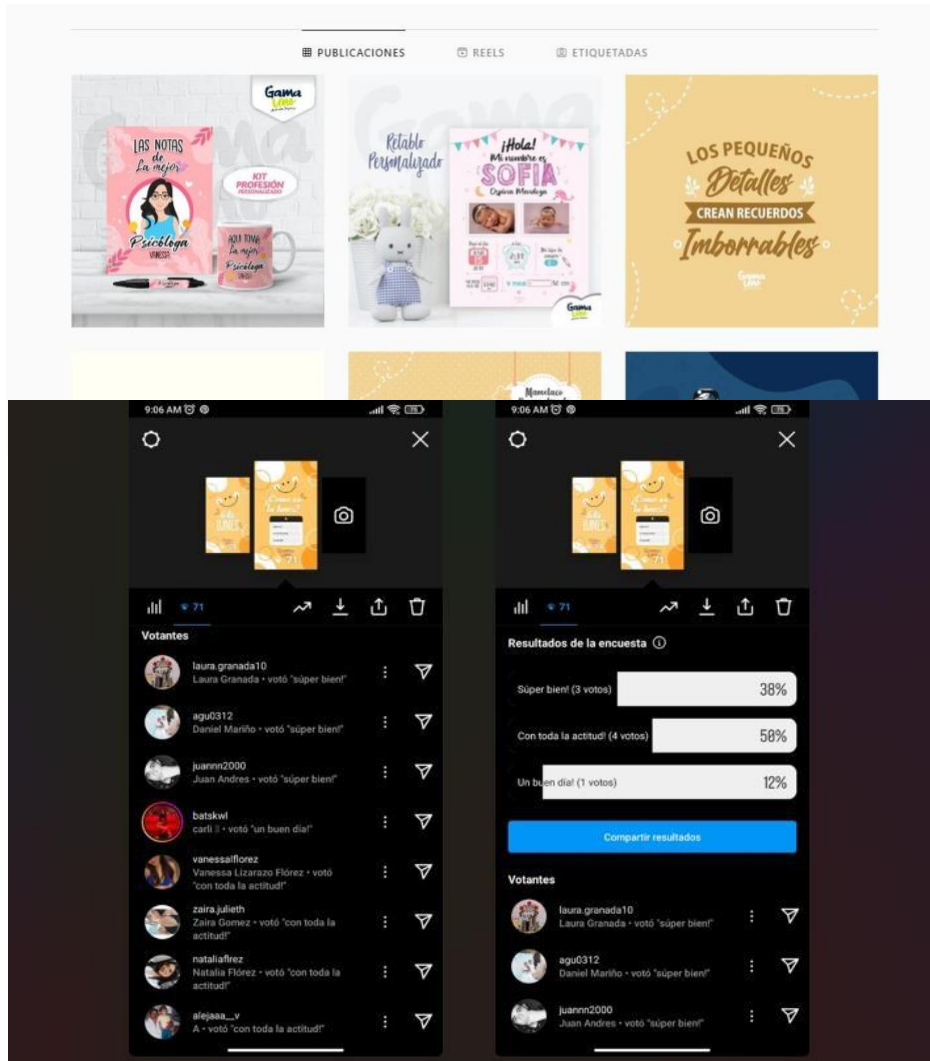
PUBLICACIONES REELS ETIQUETADAS

Gama
LAS NOTAS de La mejor Psicóloga VANESSA
KIT PROFESIÓN PERSONALIZADO
AQUÍ TOMA La mejor Psicóloga

Retablo Personalizado
¡Hola! Mi nombre es SOFIA
Gama

LOS PEQUEÑOS Detalles CREAN RECUERDOS Imborrables
Gama

9:06 AM
71
Votantes
laura.granada10
Laura Granada • votó "súper bien!"
agu0312
Daniel Mariño • votó "súper bien!"
juannn2000
Juan Andres • votó "súper bien!"
batskwl
carli • votó "un buen día!"
vanessalflorez
Vanessa Lizarazo Flórez • votó "con toda la actitud!"
zaira.julieth
Zaira Gomez • votó "con toda la actitud!"
nataliaflrez
Natalia Flórez • votó "con toda la actitud!"
alejaaa__v
A • votó "con toda la actitud!"

9:06 AM
71
Resultados de la encuesta
Súper bien! (3 votos) 38%
Con toda la actitud! (4 votos) 50%
Un buen día! (1 votos) 12%
Compartir resultados
Votantes
laura.granada10
Laura Granada • votó "súper bien!"
agu0312
Daniel Mariño • votó "súper bien!"
juannn2000
Juan Andres • votó "súper bien!"